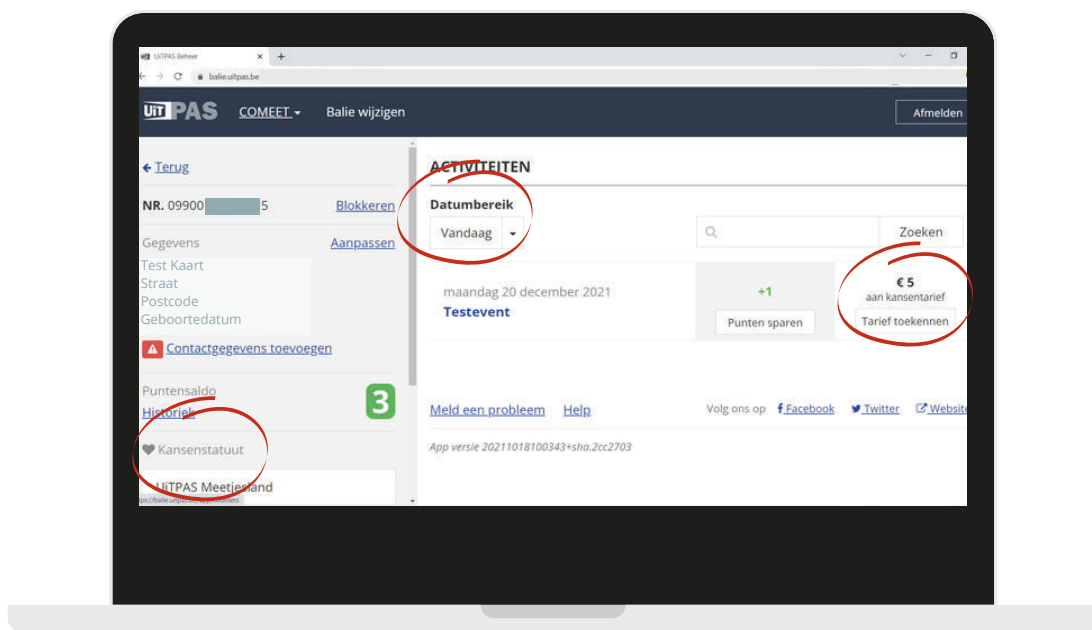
UiTPAS Beheer
balie.uitpas.be

UiTPAS COMEET Balie wijzigen Afmelden

← Terug

NR. 09900 5 Blokkeren

Gegevens Aanpassen
Test Kaart
Straat
Postcode
Geboortedatum

Contactgegevens toevoegen

Puntensaldo
Historiek
3

Kansenstatuut

UiTPAS Meetjesland

ACTIVITEITEN

Datumbereik
Vandaag

Zoeken

maandag 20 december 2021
Testevent

+1
Punten sparen

€ 5
aan kansentarief
Tarief toekennen

Meld een probleem Help Volg ons op Facebook Twitter Website

App versie 20211018100343+sha.2cc2703